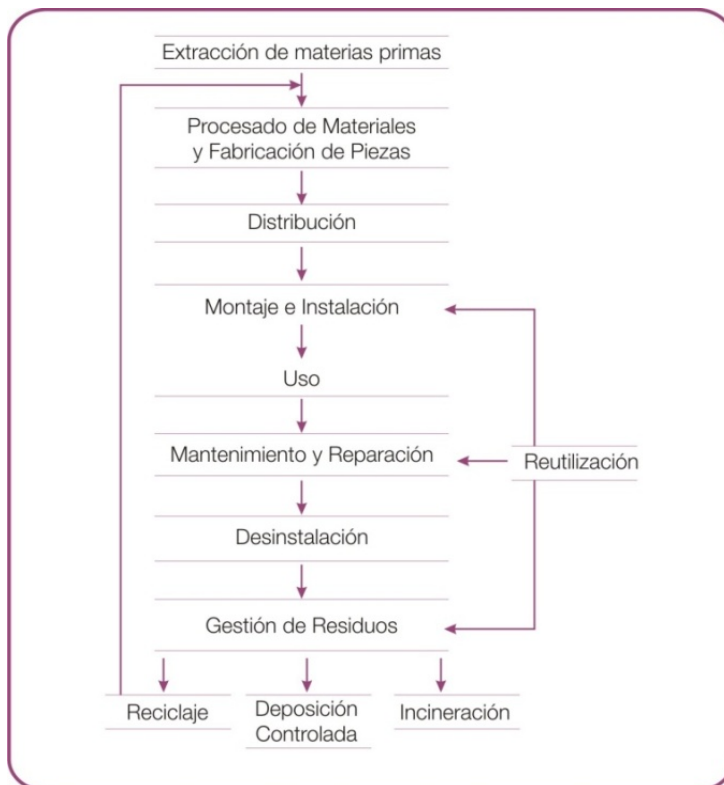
Extracción de materias primas

Procesado de Materiales y Fabricación de Piezas

Distribución

Montaje e Instalación

Uso

Mantenimiento y Reparación

Reutilización

Desinstalación

Gestión de Residuos

Reciclaje

Deposición Controlada

Incineración